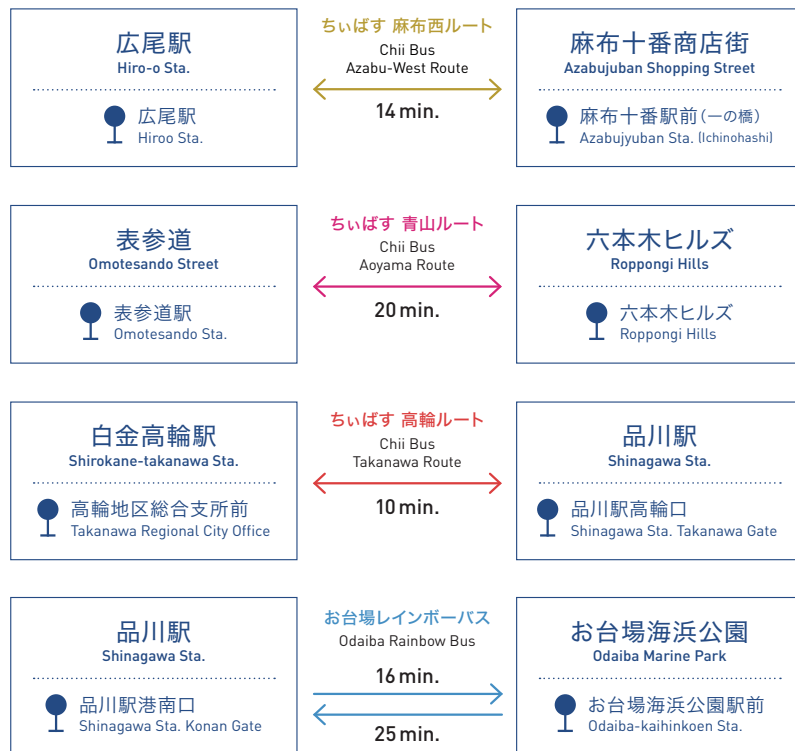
広尾駅
Hiro-o Sta.

広尾駅
Hiroo Sta.

ちぃばす 麻布西ルート
Chii Bus
Azabu-West Route
14 min.

麻布十番商店街
Azabujuban Shopping Street

麻布十番駅前（一の橋）
Azabujyuban Sta. (Ichinohashi)

表参道
Omotesando Street

表参道駅
Omotesando Sta.

ちぃばす 青山ルート
Chii Bus
Aoyama Route
20 min.

六本木ヒルズ
Roppongi Hills

六本木ヒルズ
Roppongi Hills

白金高輪駅
Shirokane-takanawa Sta.

高輪地区総合支所前
Takanawa Regional City Office

ちぃばす 高輪ルート
Chii Bus
Takanawa Route
10 min.

品川駅
Shinagawa Sta.

品川駅高輪口
Shinagawa Sta. Takanawa Gate

品川駅
Shinagawa Sta.

品川駅港南口
Shinagawa Sta. Konan Gate

お台場レインボーバス
Odaiba Rainbow Bus
16 min.
25 min.

お台場海浜公園
Odaiba Marine Park

お台場海浜公園駅前
Odaiba-kaihinkoen Sta.